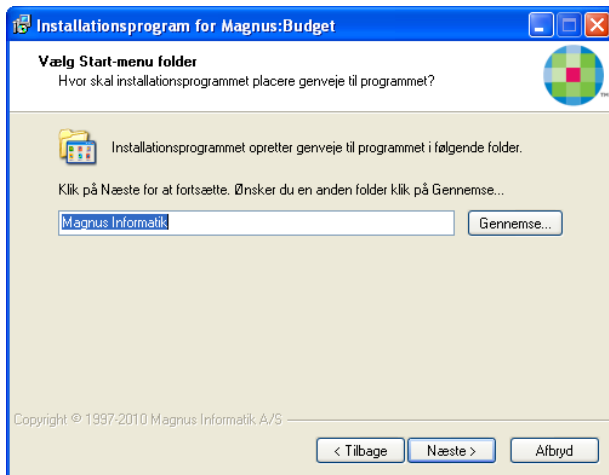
Installationsprogram for Magnus:Budget

Vælg Start-menu folder
Hvor skal installationsprogrammet placere genveje til programmet?

Installationsprogrammet opretter genveje til programmet i følgende folder.

Klik på Næste for at fortsætte. Ønsker du en anden folder klik på Gennemse...

Magnus Informatik

Gennemse...

Copyright © 1997-2010 Magnus Informatik A/S

< Tilbage

Næste >

Afbryd